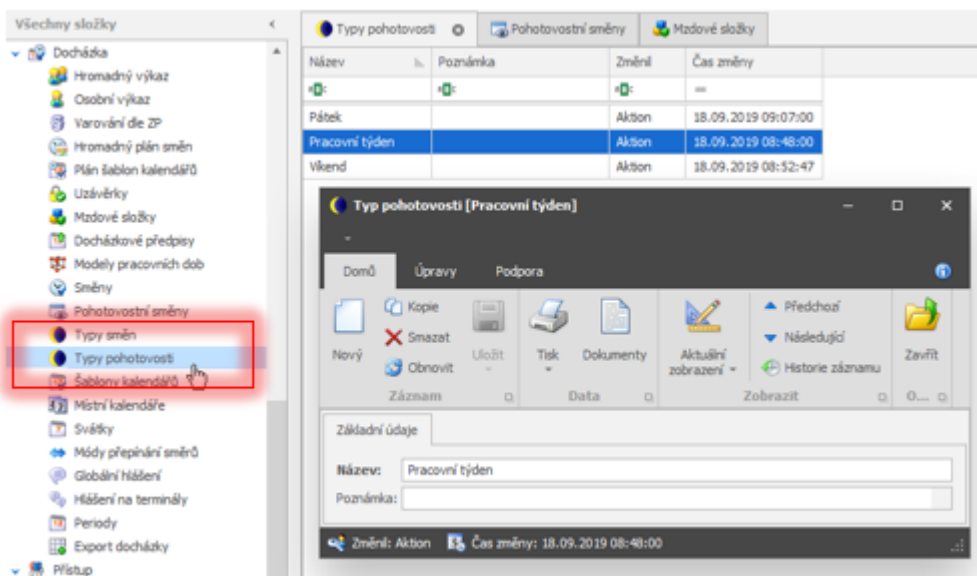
Všechny složky

Docházka
Hromadný výkaz
Osobní výkaz
Varování dle ZP
Hromadný plán směn
Plán šablon kalendářů
Uzávěrky
Mzdové složky
Docházkové předpisy
Modely pracovních dob
Směny
Pohotovostní směny
Typy směn
Typy pohotovostí
Šablony kalendářů
Místní kalendáře
Svátky
Módy přepínání směrů
Globální hlášení
Hlášení na terminály
Periody
Export docházky
Přístup

Typy pohotovostí | Pohotovostní směny | Mzdové složky

| Název | Poznámka | Změnil | Čas změny |
|---|---|---|---|
| Pátek | | Aktion | 18.09.2019 09:07:00 |
| Pracovní týden | | Aktion | 18.09.2019 08:48:00 |
| Víkend | | Aktion | 18.09.2019 08:52:47 |

Typ pohotovosti [Pracovní týden]

Domů | Úpravy | Podpora

Nový
Kopie
Smazat
Obnovit
Uložit
Záznam
Tisk
Dokumenty
Data
Aktuální zobrazení
Předchozí
Následující
Historie záznamu
Zobrazit
Zavřít
O...

Základní údaje

Název: Pracovní týden
Poznámka:

Změnil: Aktion   Čas změny: 18.09.2019 08:48:00